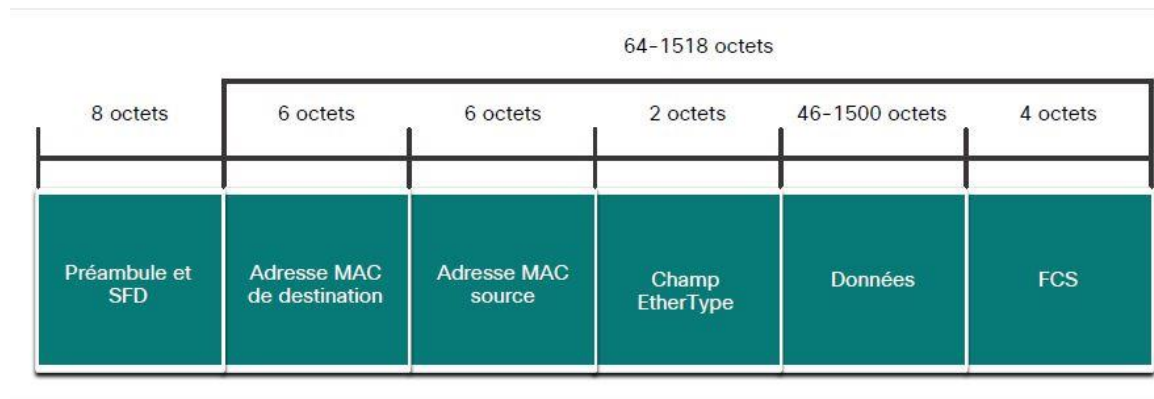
64-1518 octets

| 8 octets | 6 octets | 6 octets | 2 octets | 46-1500 octets | 4 octets |
|---|---|---|---|---|---|
| Préambule et SFD | Adresse MAC de destination | Adresse MAC source | Champ EtherType | Données | FCS |